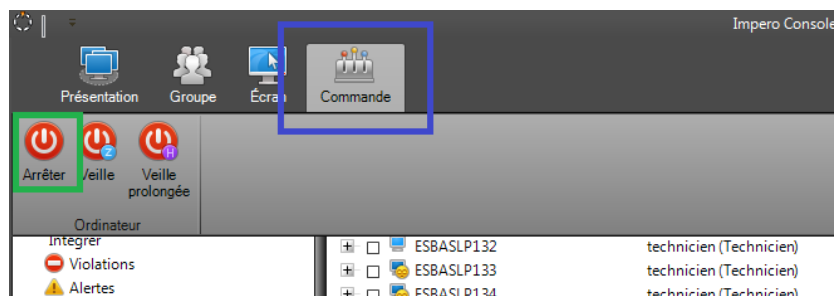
Impero Console

Présentation
Groupe
Écran
Commande

Arrêter
Veille
Veille prolongée
Ordinateur

Intégrer
Violations
Alertes

ESBASLP132 technicien (Technicien)
ESBASLP133 technicien (Technicien)
ESBASLP134 technicien (Technicien)